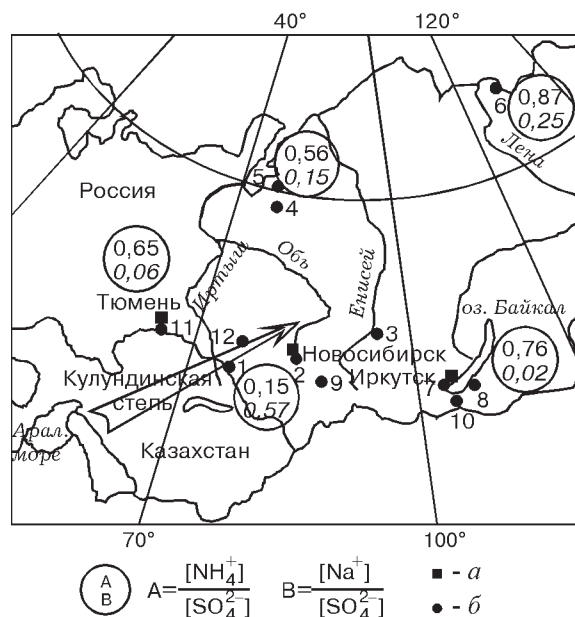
40°

120°

6

0,87
0,25

Лена

0,56
0,15

5

4

Россия

0,65
0,06

Обь

Иртыш

Енисей

Тюмень

11

12

3

оз. Байкал

Новосибирск

2

1

Кулундинская степь

9

Иркутск

7

8

0,76
0,02

10

0,15
0,57

Арал. море

Казахстан

70°

100°

A
B

$A=\frac{[NH_4^+]}{[SO_4^{2-}]}$

$B=\frac{[Na^+]}{[SO_4^{2-}]}$

■ - а

● - б